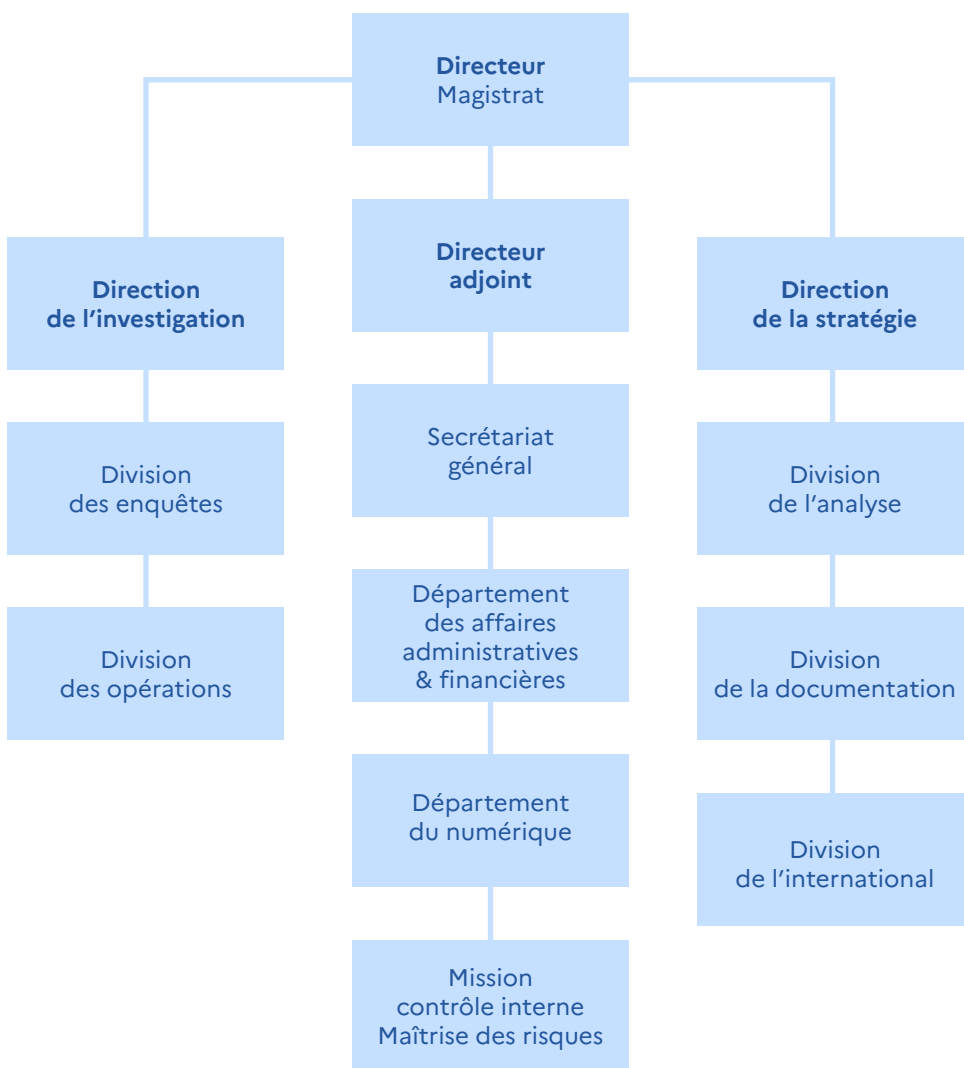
**Directeur**
Magistrat

**Direction de l'investigation**

Division des enquêtes

Division des opérations

**Directeur adjoint**

Secrétariat général

Département des affaires administratives & financières

Département du numérique

Mission contrôle interne Maîtrise des risques

**Direction de la stratégie**

Division de l'analyse

Division de la documentation

Division de l'international